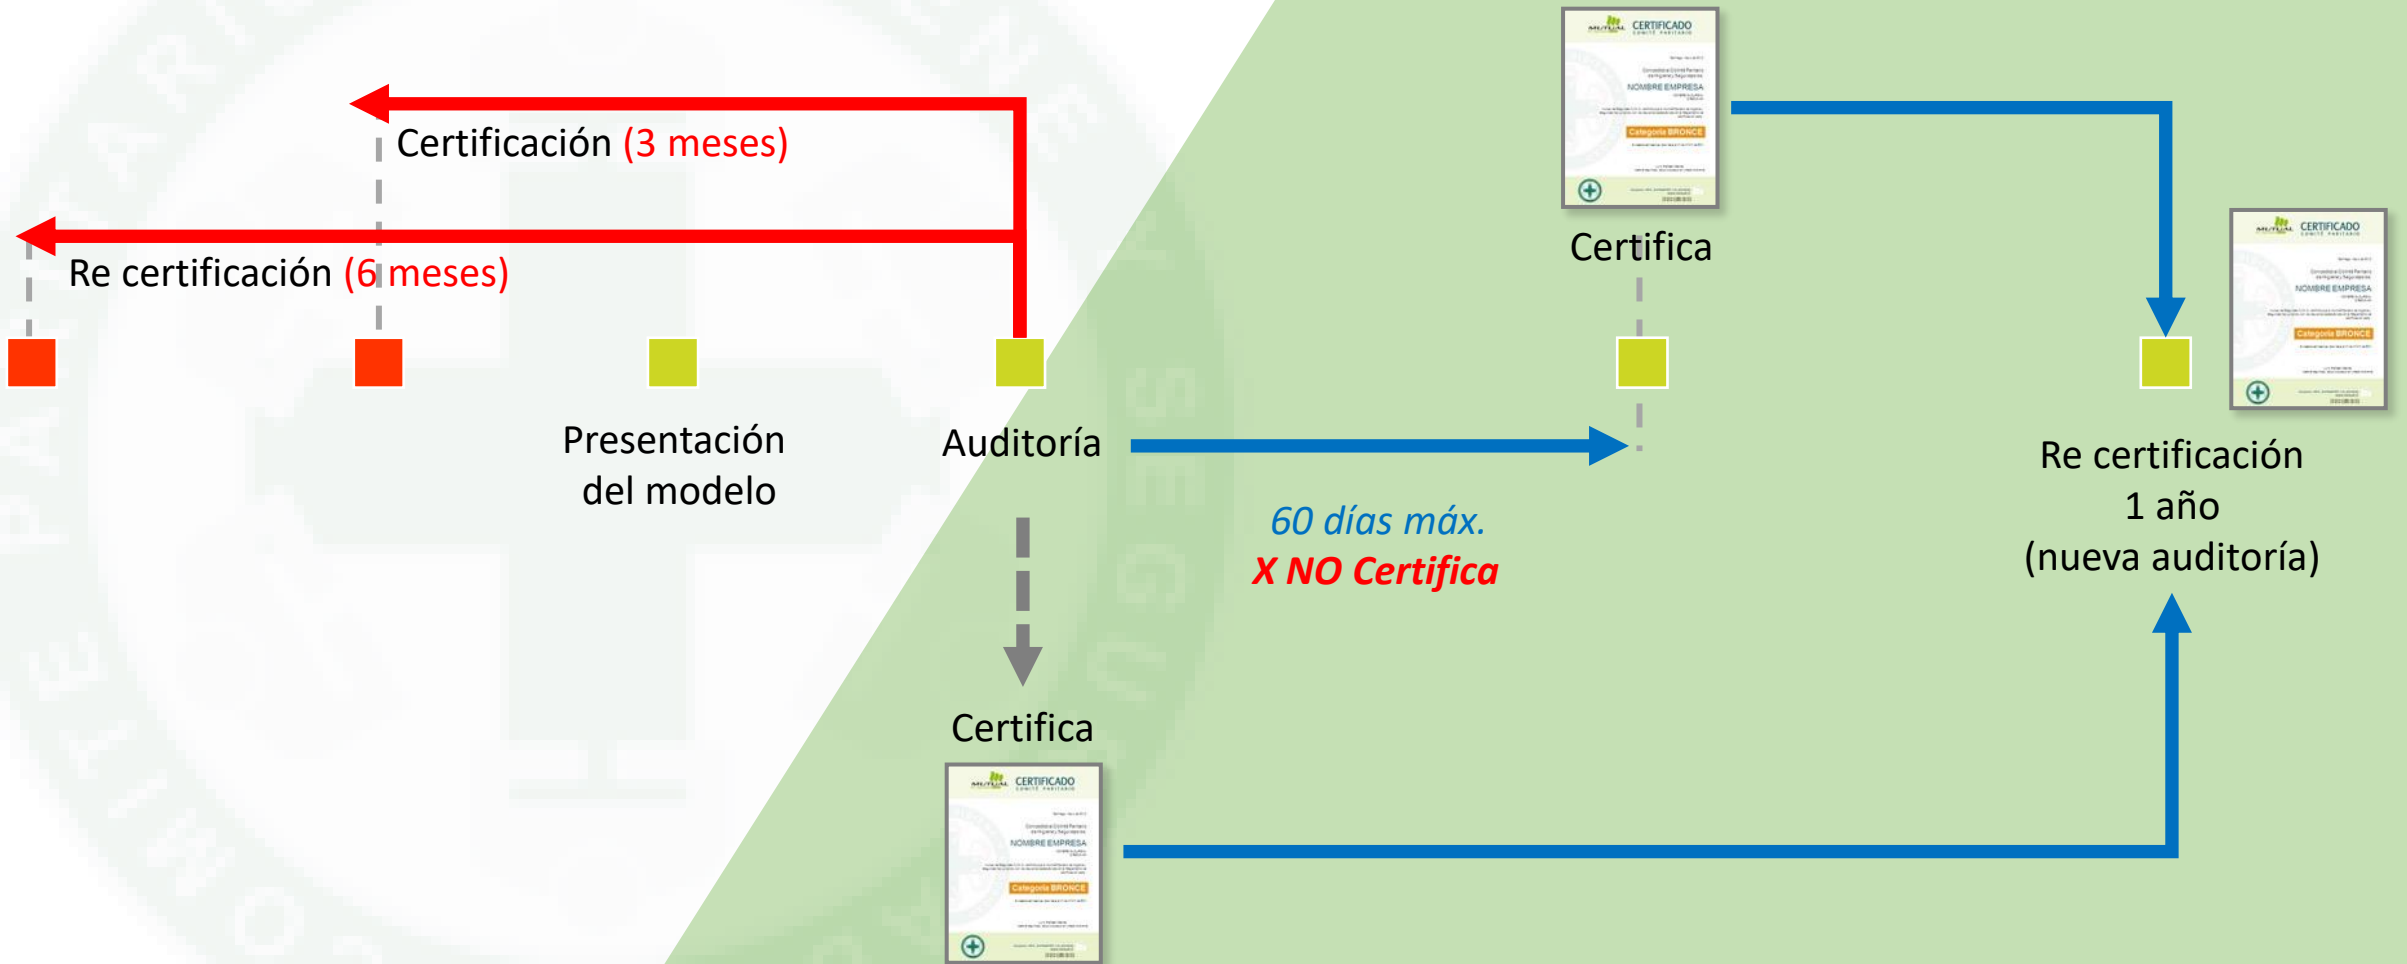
Certificación (3 meses)

Re certificación (6 meses)

Presentación del modelo

Auditoría

Certifica

60 días máx.
X NO Certifica

Certifica

Re certificación
1 año
(nueva auditoría)

MUTUAL CERTIFICADO COMITÉ PARITARIO
NOMBRE EMPRESA
Categoría BRONCE